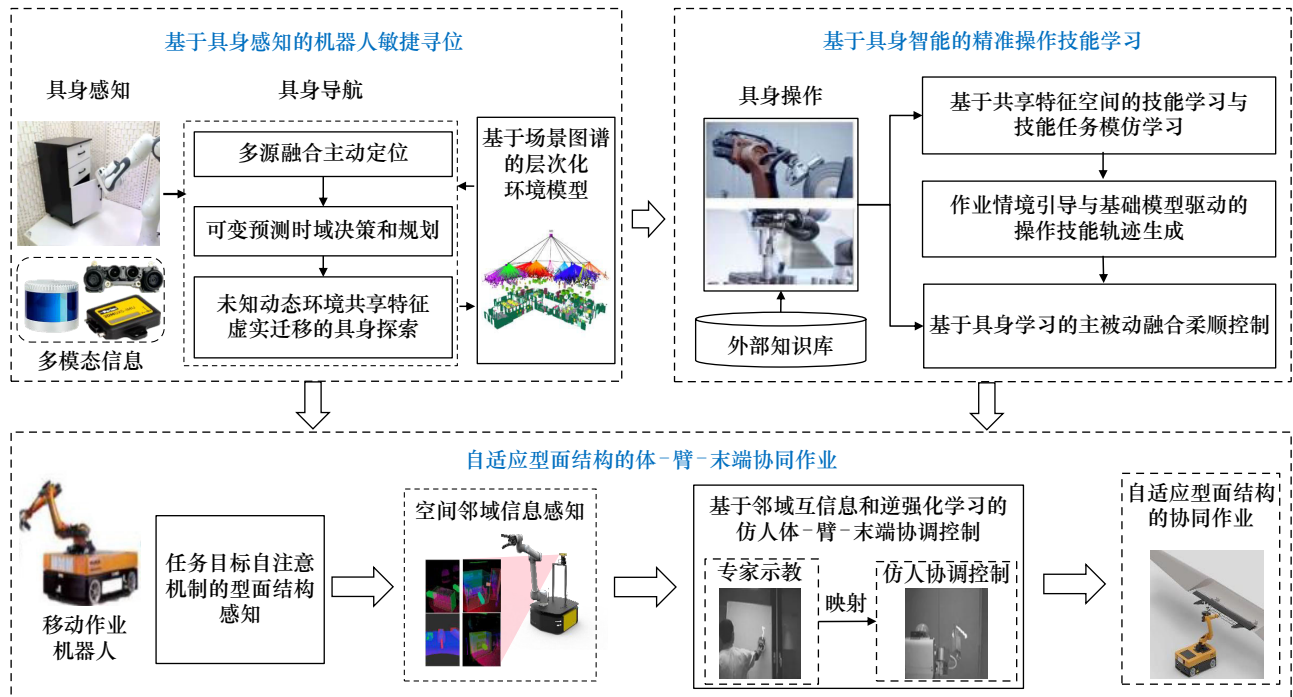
基于具身感知的机器人敏捷寻位

具身感知

具身导航

多源融合主动定位

可变预测时域决策和规划

未知动态环境共享特征虚实迁移的具身探索

基于场景图谱的层次化环境模型

多模态信息

基于具身智能的精准操作技能学习

具身操作

基于共享特征空间的技能学习与技能任务模仿学习

作业情境引导与基础模型驱动的操作技能轨迹生成

基于具身学习的主被动融合柔顺控制

外部知识库

自适应型面结构的体-臂-末端协同作业

移动作业机器人

任务目标自注意机制的型面结构感知

空间邻域信息感知

基于邻域互信息和逆强化学习的仿人体-臂-末端协调控制

专家示教

映射

仿人协调控制

自适应型面结构的协同作业